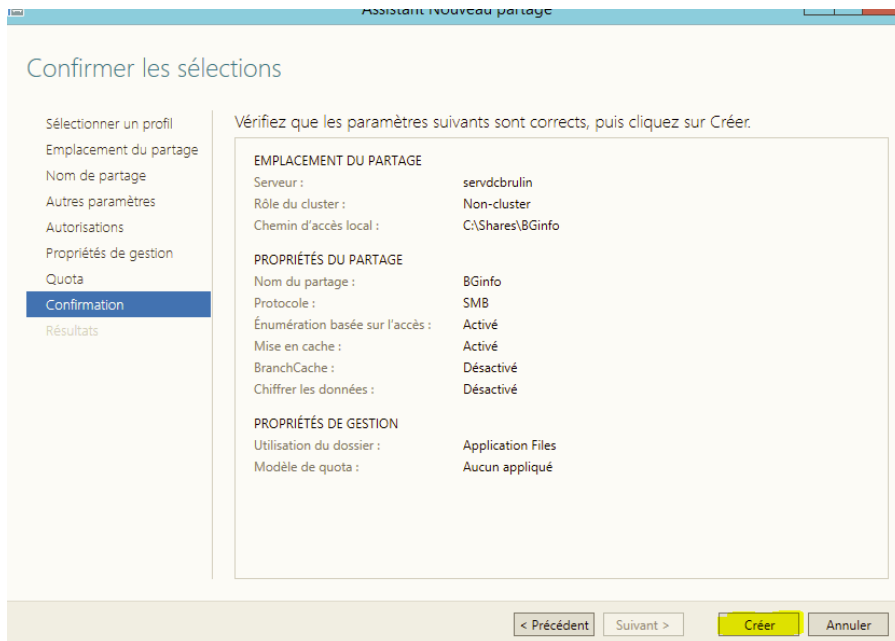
Assistant Nouveau partage

Confirmer les sélections

Sélectionner un profil
Emplacement du partage
Nom de partage
Autres paramètres
Autorisations
Propriétés de gestion
Quota
Confirmation
Résultats

Vérifiez que les paramètres suivants sont corrects, puis cliquez sur Créer.

EMPLACEMENT DU PARTAGE

| | |
|---|---|
| Serveur : | servdcbrulin |
| Rôle du cluster : | Non-cluster |
| Chemin d'accès local : | C:\Shares\BGinfo |

PROPRIÉTÉS DU PARTAGE

| | |
|---|---|
| Nom du partage : | BGinfo |
| Protocole : | SMB |
| Énumération basée sur l'accès : | Activé |
| Mise en cache : | Activé |
| BranchCache : | Désactivé |
| Chiffrer les données : | Désactivé |

PROPRIÉTÉS DE GESTION

| | |
|---|---|
| Utilisation du dossier : | Application Files |
| Modèle de quota : | Aucun appliqué |

< Précédent
Suivant >
Créer
Annuler